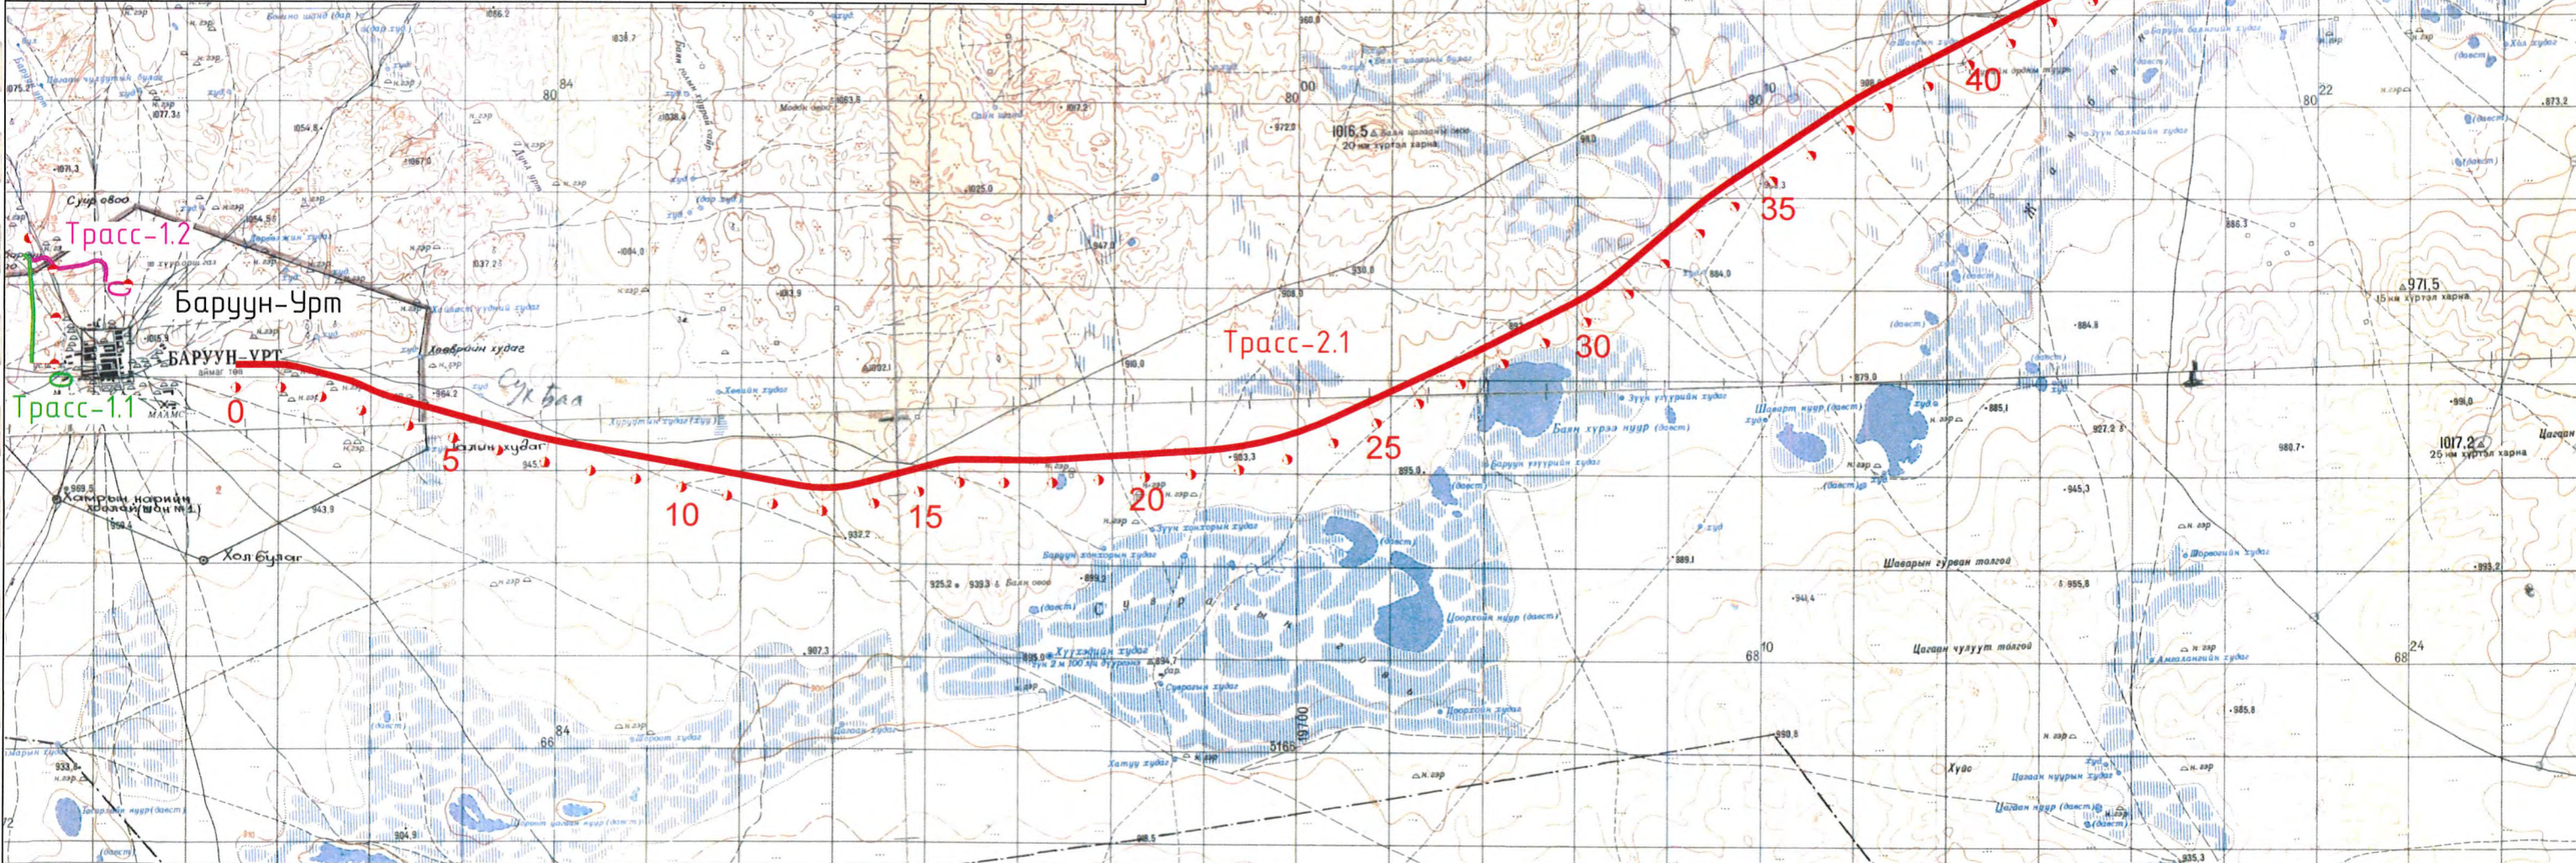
Трасс-1.2
Баруун-Урт
БАРУУН-УРТ
Трасс-1.1
0
5
10
15
20
25
30
35
40
Трасс-2.1
Суур овоо
Хоёрын худаг
Холбулаг
Баян хурээ нуур (давст)
Шавартын гурван толгой
Цагаан чулуут толгой
Цоорхойн нуур (давст)
Баруун улуурийн худаг
Зуун улуурийн худаг
Шавартнуур (давст)
Хатуу худаг
Цагаан нуур (давст)
Цагаан нуурын худаг
Сувраагийн худаг
Хуухэлийн худаг
1016,5
971,5
1017,2
80
84
68
24
22
10
66
72